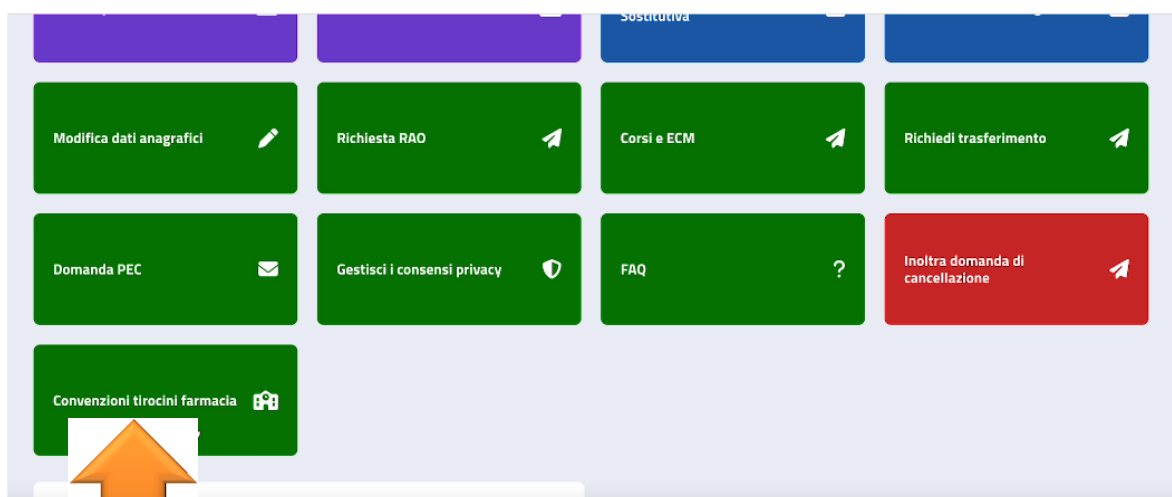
Sostitutiva

Modifica dati anagrafici

Richiesta RAO

Corsi e ECM

Richiedi trasferimento

Domanda PEC

Gestisci i consensi privacy

FAQ

?

Inoltra domanda di cancellazione

Convenzioni tirocini farmacia